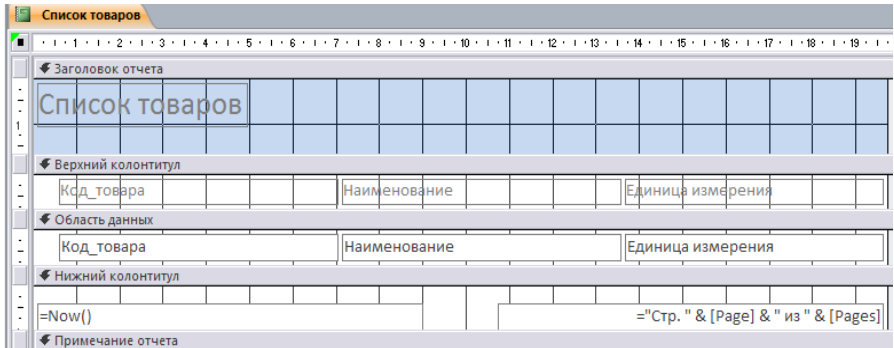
Список товаров

· 1 · 1 · 1 · 2 · 1 · 3 · 1 · 4 · 1 · 5 · 1 · 6 · 1 · 7 · 1 · 8 · 1 · 9 · 1 · 10 · 1 · 11 · 1 · 12 · 1 · 13 · 1 · 14 · 1 · 15 · 1 · 16 · 1 · 17 · 1 · 18 · 1 · 19 ·

Заголовок отчета

Список товаров

Верхний колонтитул

Код_товара | Наименование | Единица измерения

Область данных

Код_товара | Наименование | Единица измерения

Нижний колонтитул

=Now()

="Стр. " & [Page] & " из " & [Pages]

Примечание отчета